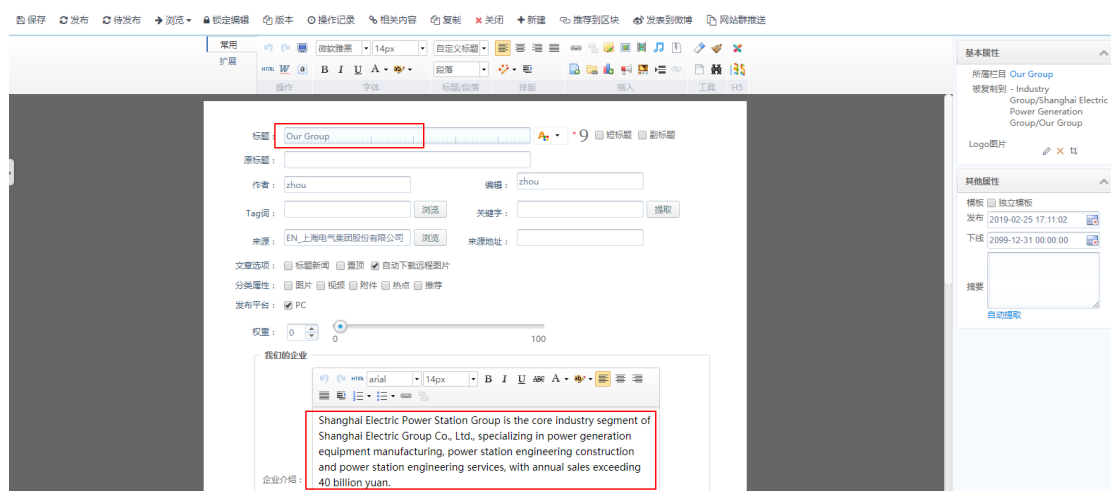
保存 发布 待发布 浏览 锁定编辑 版本 操作记录 相关内容 复制 关闭 新建 推荐到区块 发表到微博 网站群推送

常用
扩展

微软雅黑 14px 自定义标题
段落
操作 字体 标题/段落 排版 插入 工具 H5

标题： Our Group *9 短标题 副标题
原标题：
作者： zhou 编辑： zhou
Tag词： 浏览 关键字： 提取
来源： EN_上海电气集团股份有限公司 浏览 来源地址：
文章选项： 标题新闻 置顶 自动下载远程图片
分类属性： 图片 视频 附件 热点 推荐
发布平台： PC
权重： 0
0 100

我们的企业
arial 14px

企业介绍：
Shanghai Electric Power Station Group is the core industry segment of Shanghai Electric Group Co., Ltd., specializing in power generation equipment manufacturing, power station engineering construction and power station engineering services, with annual sales exceeding 40 billion yuan.

基本属性
所属栏目 Our Group
被复制到 - Industry Group/Shanghai Electric Power Generation Group/Our Group
Logo图片

其他属性
模板 独立模板
发布 2019-02-25 17:11:02
下线 2099-12-31 00:00:00
摘要
自动提取